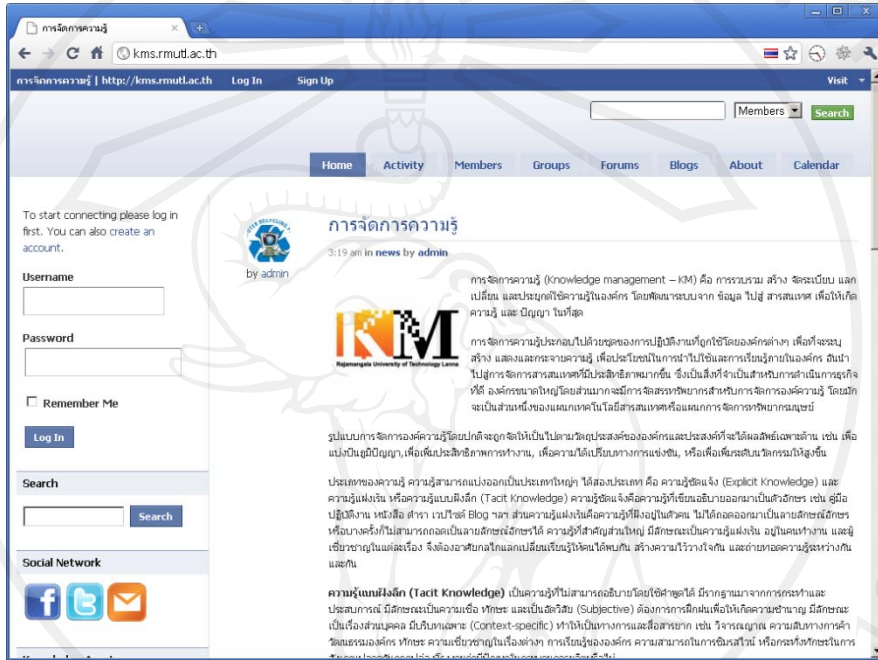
การจัดการความรู้ ×

kms.rmutl.ac.th

การจัดการความรู้ | http://kms.rmutl.ac.th Log In Sign Up Visit

Members Search

Home Activity Members Groups Forums Blogs About Calendar

To start connecting please log in first. You can also create an account.

Username

Password

Remember Me

Log In

Search

Search

Social Network

by admin

การจัดการความรู้

3:19 am in news by admin

KM
Rajamangala University of Technology Lanna

การจัดการความรู้ (Knowledge management – KM) คือ การรวบรวม สร้าง จัดระเบียบ แลกเปลี่ยน และประยุกต์ใช้ความรู้ในองค์กร โดยพัฒนาระบบจาก ข้อมูล ไปสู่ สารสนเทศ เพื่อให้เกิด ความรู้ และ ปัญญา ในที่สุด

การจัดการความรู้ประกอบไปด้วยชุดของการปฏิบัติงานที่ถูกใช้โดยองค์กรต่างๆ เพื่อที่จะระบุ สร้าง แสดงและกระจายความรู้ เพื่อประโยชน์ในการนำไปใช้และการเรียนรู้ภายในองค์กร อันนำไปสู่การจัดการสารสนเทศที่มีประสิทธิภาพมากขึ้น ซึ่งเป็นสิ่งที่จำเป็นสำหรับการดำเนินการธุรกิจที่ดี องค์กรขนาดใหญ่โดยส่วนมากจะมีการจัดสรรทรัพยากรสำหรับการจัดการองค์ความรู้ โดยมักจะเป็นส่วนหนึ่งของแผนกเทคโนโลยีสารสนเทศหรือแผนกการจัดการทรัพยากรมนุษย์

รูปแบบการจัดการองค์ความรู้โดยปกติจะถูกจัดให้เป็นไปตามวัตถุประสงค์ขององค์กรและประสงค์ที่จะได้ผลลัพธ์เฉพาะด้าน เช่น เพื่อแบ่งปันภูมิปัญญา,เพื่อเพิ่มประสิทธิภาพการทำงาน, เพื่อความได้เปรียบทางการแข่งขัน, หรือเพื่อเพิ่มระดับนวัตกรรมให้สูงขึ้น

ประเภทของความรู้ ความรู้สามารถแบ่งออกเป็นประเภทใหญ่ ได้สองประเภท คือ ความรู้ชัดแจ้ง (Explicit Knowledge) และความรู้แฝงเร้น หรือความรู้แบบฝังลึก (Tacit Knowledge) ความรู้ชัดแจ้งคือความรู้ที่เขียนอธิบายออกมาเป็นตัวอักษร เช่น คู่มือปฏิบัติงาน หนังสือ ตำรา เวปไซต์ Blog ฯลฯ ส่วนความรู้แฝงเร้นคือความรู้ที่ฝังอยู่ในตัวคน ไม่ได้ถอดออกมาเป็นลายลักษณ์อักษร หรือบางครั้งก็ไม่สามารถถอดเป็นลายลักษณ์อักษรได้ ความรู้ที่สำคัญส่วนใหญ่ มีลักษณะเป็นความรู้แฝงเร้น อยู่ในคนทำงาน และผู้เชี่ยวชาญในแต่ละเรื่อง จึงต้องอาศัยกลไกแลกเปลี่ยนเรียนรู้ให้คนได้พบกัน สร้างความไว้วางใจกัน และถ่ายทอดความรู้ระหว่างกันและกัน

ความรู้แบบฝังลึก (Tacit Knowledge) เป็นความรู้ที่ไม่สามารถอธิบายโดยใช้คำพูดได้ มีรากฐานมาจากการกระทำและประสบการณ์ มีลักษณะเป็นความเชื่อ ทักษะ และเป็นอัตวิสัย (Subjective) ต้องการการฝึกฝนเพื่อให้เกิดความชำนาญ มีลักษณะเป็นเรื่องส่วนบุคคล มีบริบทเฉพาะ (Context-specific) ทำให้เป็นทางการและสื่อสารยาก เช่น วิจารณญาณ ความลับทางการค้า วัฒนธรรมองค์กร ทักษะ ความเชี่ยวชาญในเรื่องต่างๆ การเรียนรู้ขององค์กร ความสามารถในการชิมรสไวน์ หรือกระทั่งทักษะในการ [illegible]